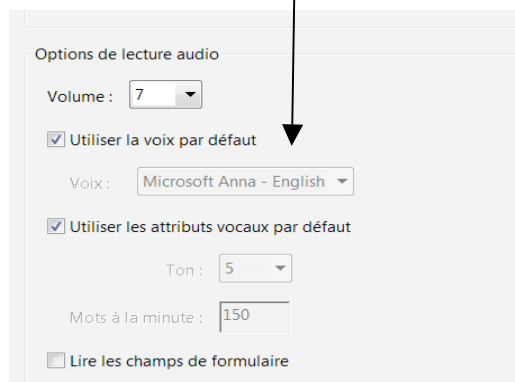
Options de lecture audio

Volume : 7

Utiliser la voix par défaut

Voix : Microsoft Anna - English

Utiliser les attributs vocaux par défaut

Ton : 5

Mots à la minute : 150

Lire les champs de formulaire